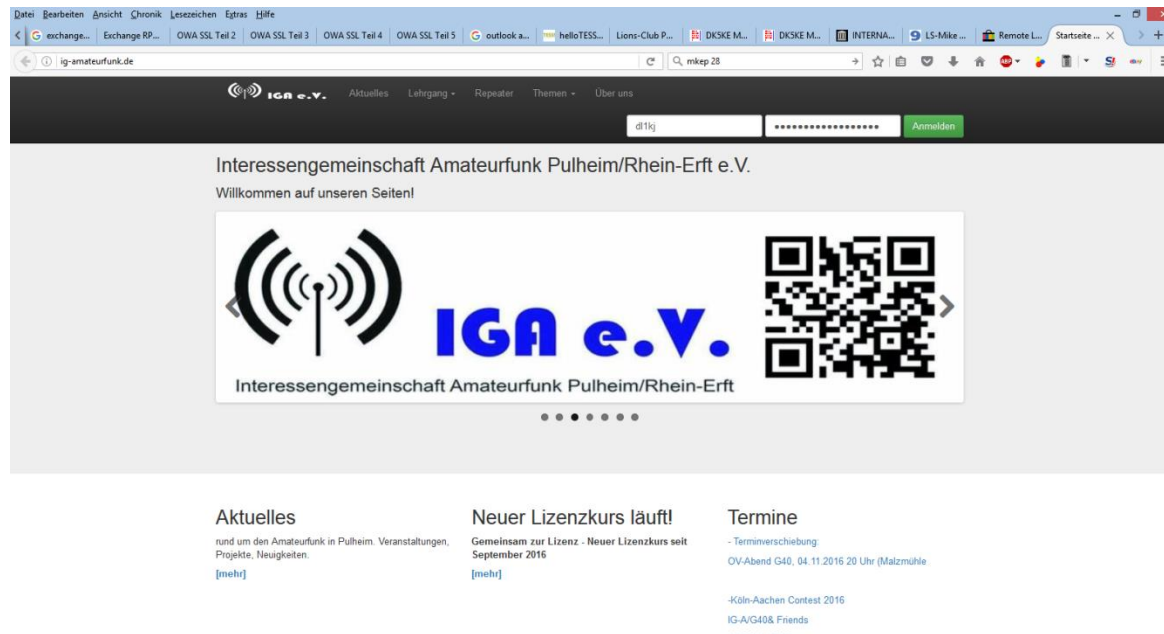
Datei Bearbeiten Ansicht Chronik Lesezeichen Extras Hilfe

exchange... | Exchange RP... | OWA SSL Teil 2 | OWA SSL Teil 3 | OWA SSL Teil 4 | OWA SSL Teil 5 | outlook a... | helloTESS... | Lions-Club P... | DK5KE M... | DK5KE M... | INTERNA... | LS-Mike ... | Remote L... | Startseite ...

ig-amateurfunk.de

mkep 28

IGA e.V. Aktuelles Lehrgang Repeater Themen Über uns

dl1kj

Anmelden

Interessengemeinschaft Amateurfunk Pulheim/Rhein-Erft e.V.

Willkommen auf unseren Seiten!

IGA e.V.

Interessengemeinschaft Amateurfunk Pulheim/Rhein-Erft

Aktuelles

rund um den Amateurfunk in Pulheim. Veranstaltungen, Projekte, Neuigkeiten.

[mehr]

Neuer Lizenzkurs läuft!

Gemeinsam zur Lizenz - Neuer Lizenzkurs seit September 2016

[mehr]

Termine

- Terminverschiebung:

OV-Abend G40, 04.11.2016 20 Uhr (Malzmühle

-Köln-Aachen Contest 2016

IG-A/G40& Friends